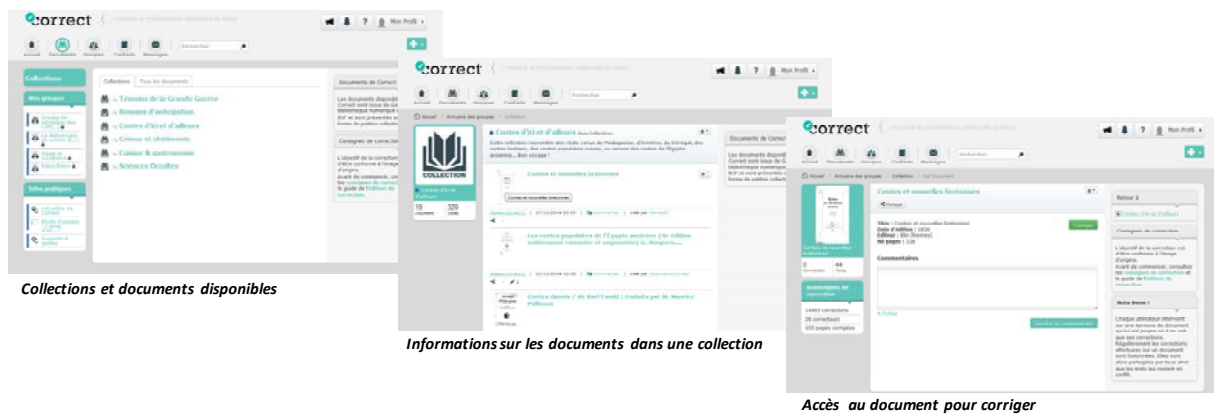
correct

Mon Profil

Accueil Documents Groupes Contacts Messages

Rechercher

Collections

Mes groupes

Liens pratiques

Collections Tous les documents

Témoins de la Grande Guerre

Romans d'anticipation

Contes d'ici et d'ailleurs

Crimes et châtiments

Cuisine & gastronomie

Sciences Occultes

Documents de Correct

Consignes de correction

Collections et documents disponibles

correct

Mon Profil

Accueil Documents Groupes Contacts Messages

Rechercher

COLLECTION

Contes d'ici et d'ailleurs

Contes et nouvelles bretonnes

Les contes populaires de l'Egypte ancienne

Contes dorés

Documents de Correct

Informations sur les documents dans une collection

correct

Mon Profil

Accueil Documents Groupes Contacts Messages

Rechercher

Contes et nouvelles bretonnes

Commentaires

Retour à

Contes d'ici et d'ailleurs

Consignes de correction

Note Bene !

Accès au document pour corriger